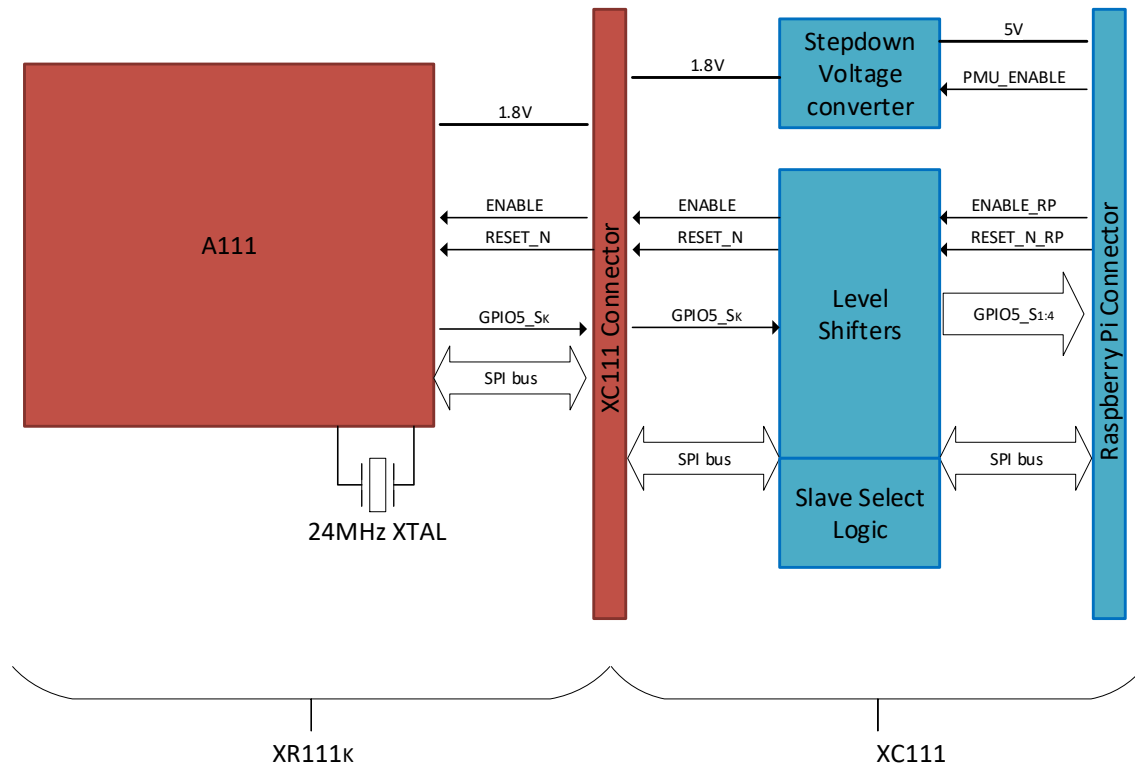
Stepdown Voltage converter

5V

1.8V

PMU_ENABLE

1.8V

A111

ENABLE

RESET_N

$GPIO5\_S_K$

SPI bus

24MHz XTAL

XC111 Connector

ENABLE

RESET_N

$GPIO5\_S_K$

SPI bus

Level Shifters

Slave Select Logic

ENABLE_RP

RESET_N_RP

$GPIO5\_S_{1:4}$

SPI bus

Raspberry Pi Connector

$XR111_K$

XC111